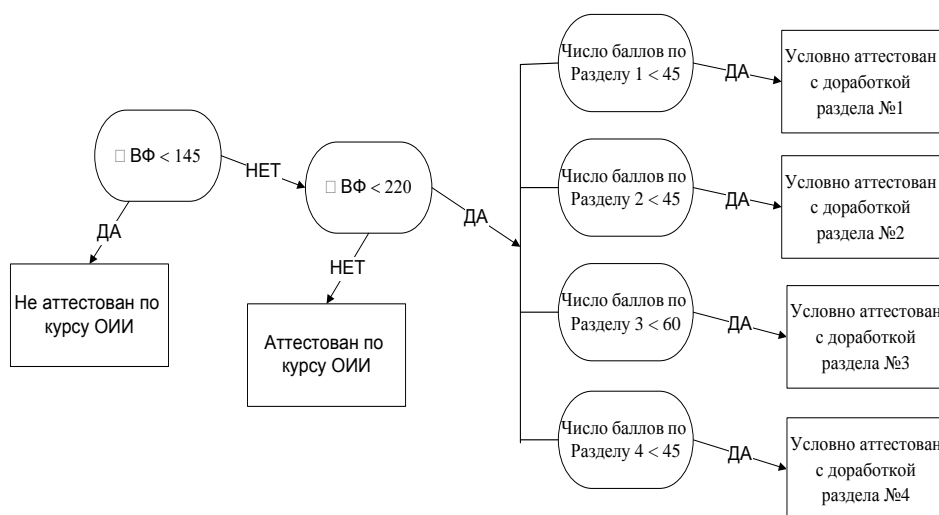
□ ВФ < 145

НЕТ

□ ВФ < 220

ДА

Не аттестован по курсу ОИИ

НЕТ

Аттестован по курсу ОИИ

ДА

Число баллов по Разделу 1 < 45

ДА

Условно аттестован с доработкой раздела №1

Число баллов по Разделу 2 < 45

ДА

Условно аттестован с доработкой раздела №2

Число баллов по Разделу 3 < 60

ДА

Условно аттестован с доработкой раздела №3

Число баллов по Разделу 4 < 45

ДА

Условно аттестован с доработкой раздела №4